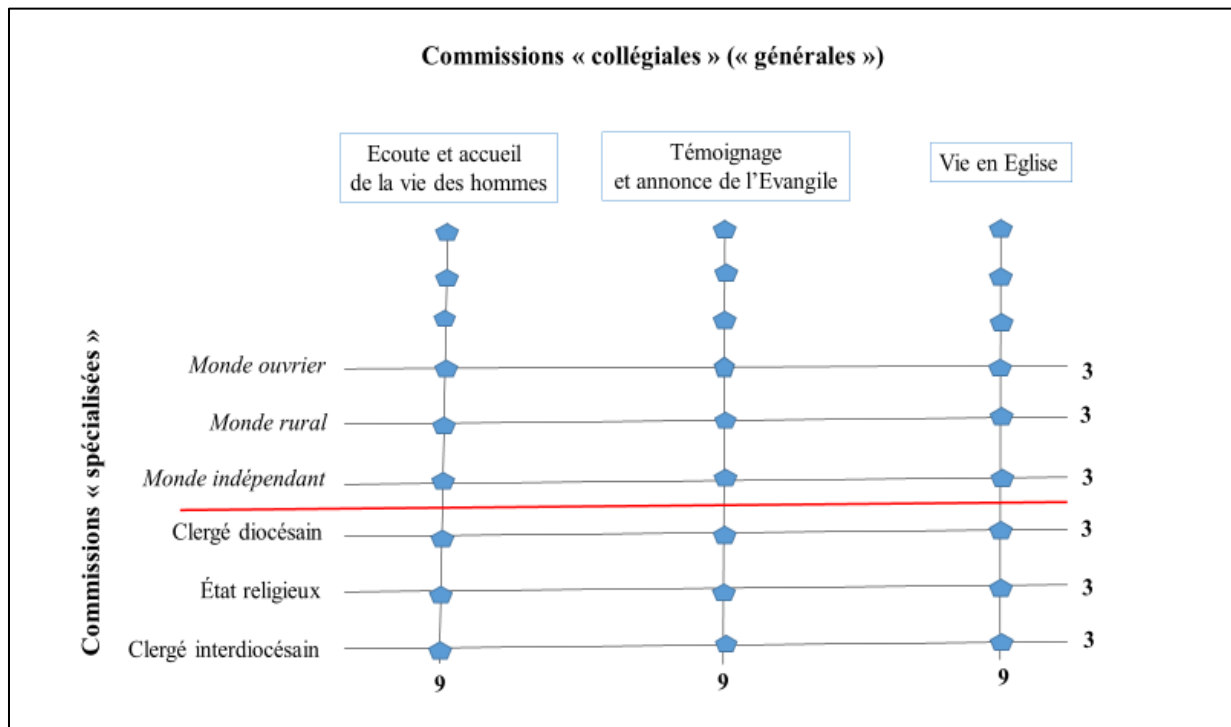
Commissions « collégiales » (« générales »)

Ecoute et accueil de la vie des hommes

Témoignage et annonce de l'Evangile

Vie en Eglise

Commissions « spécialisées »

*Monde ouvrier* 3

*Monde rural* 3

*Monde indépendant* 3

Clergé diocésain 3

État religieux 3

Clergé interdiocésain 3

9 9 9